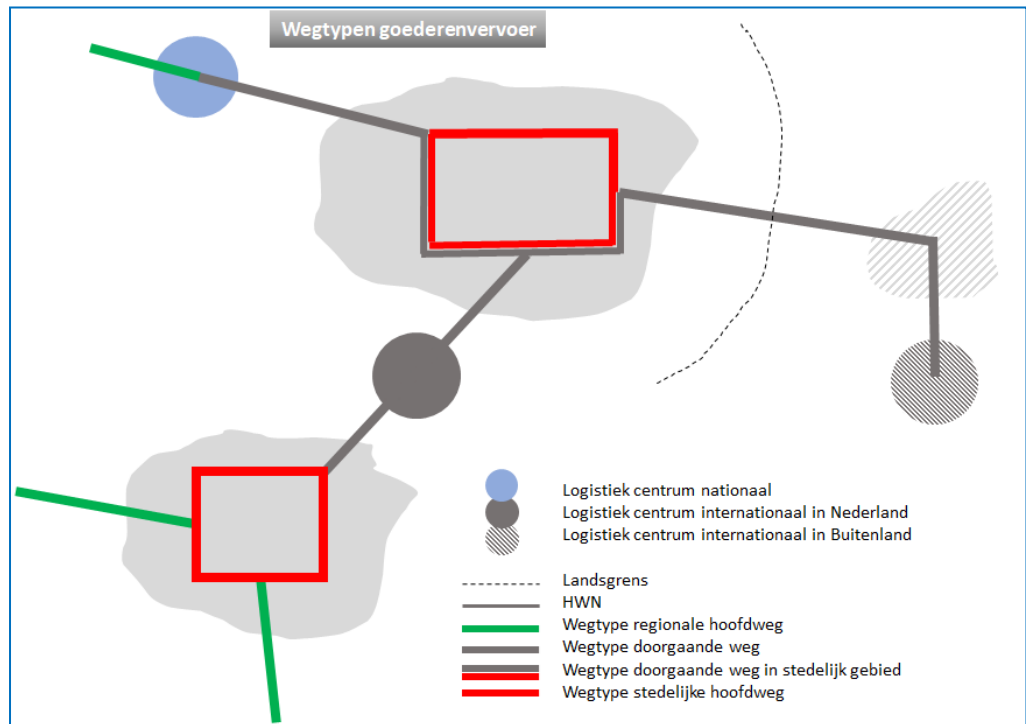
Wegtypen goederenvervoer

Logistiek centrum nationaal
Logistiek centrum internationaal in Nederland
Logistiek centrum internationaal in Buitenland

Landsgrens
HWN
Wegtype regionale hoofdweg
Wegtype doorgaande weg
Wegtype doorgaande weg in stedelijk gebied
Wegtype stedelijke hoofdweg